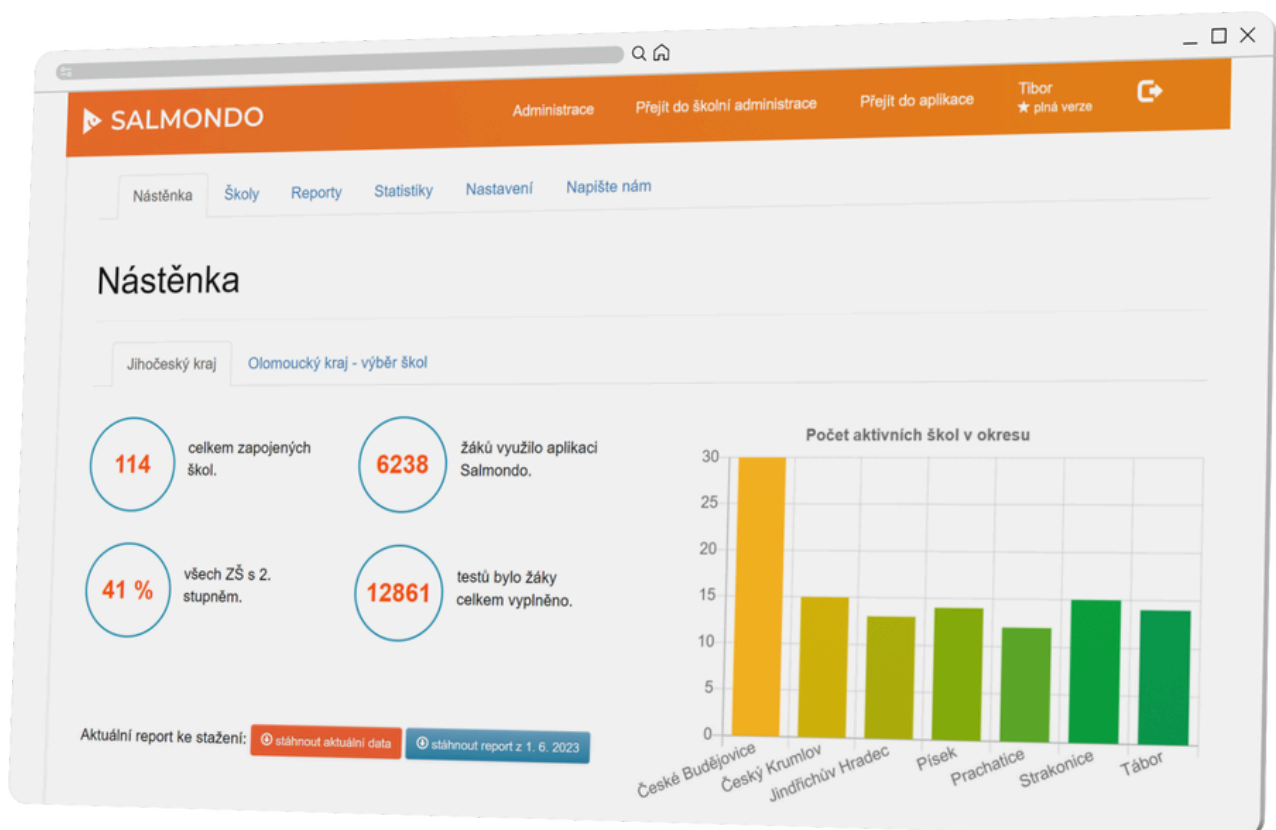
SALMONDO

Administrace Přejít do školní administrace Přejít do aplikace Tibor ★ plná verze

Nástěnka Školy Reporty Statistiky Nastavení Napište nám

Nástěnka

Jihočeský kraj Olomoucký kraj - výběr škol

114 celkem zapojených škol.

6238 žáků využilo aplikaci Salmondo.

41 % všech ZŠ s 2. stupněm.

12861 testů bylo žáky celkem vyplněno.

Počet aktivních škol v okresu

30
25
20
15
10
5
0

České Budějovice
Český Krumlov
Jindřichův Hradec
Písek
Prachatice
Strakonice
Tábor

Aktuální report ke stažení: stáhnout aktuální data stáhnout report z 1. 6. 2023